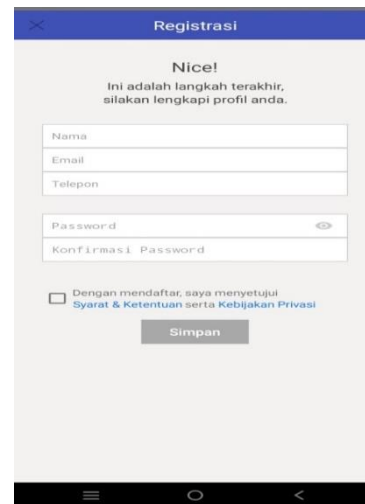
Registrasi

Nice!

Ini adalah langkah terakhir, silakan lengkapi profil anda.

Nama

Email

Telepon

Password

Konfirmasi Password

Dengan mendaftar, saya menyetujui Syarat & Ketentuan serta Kebijakan Privasi

Simpan